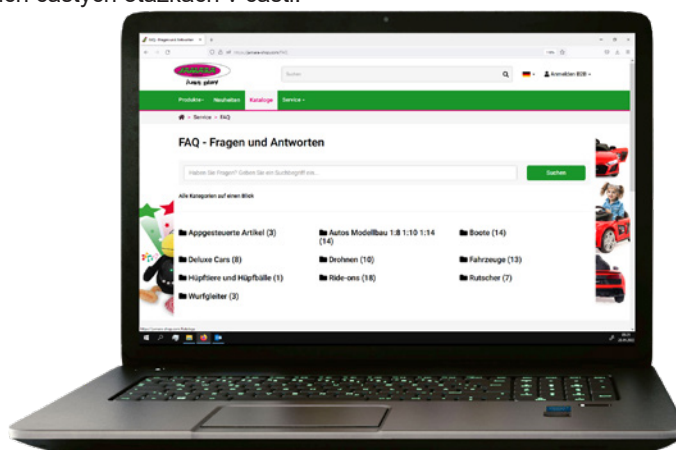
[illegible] częstych wizytach i cache.

FAQ - Fragen und Antworten

https://jamara-shop.com/FAQ

Suchen

Anmelden B2B

Produkte Neuheiten Kataloge Service

Service > FAQ

FAQ - Fragen und Antworten

Haben Sie Fragen? Geben Sie ein Suchbegriff ein...

Suchen

Alle Kategorien auf einen Blick

Appgesteuerte Artikel (3)
Autos Modellbau 1:8 1:10 1:14 (14)
Boote (14)
Deluxe Cars (8)
Drohnen (10)
Fahrzeuge (13)
Hüpftiere und Hüpfbälle (1)
Ride-ons (18)
Rutscher (7)
Wurfgleiter (3)